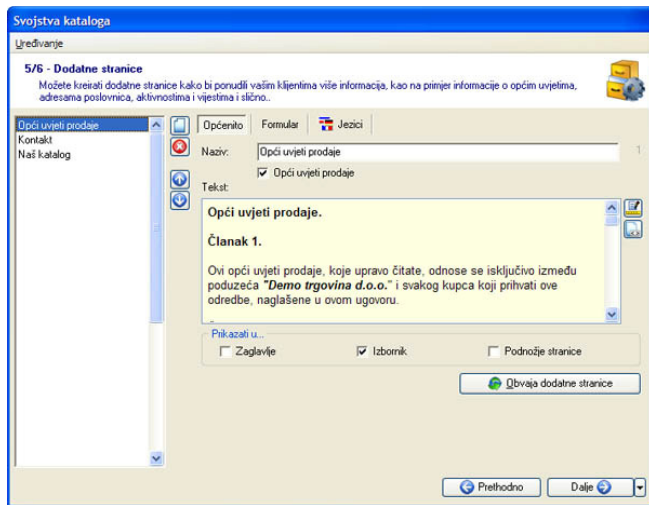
Svojstva kataloga

Uređivanje

5/6 - Dodatne stranice

Možete kreirati dodatne stranice kako bi ponudili vašim klijentima više informacija, kao na primjer informacije o općim uvjetima, adresama poslovnica, aktivnostima i vijestima i slično..

Opći uvjeti prodaje
Kontakt
Naš katalog

Općenito | Formular | Jezici

Naziv: Opći uvjeti prodaje

1

☑ Opći uvjeti prodaje

Tekst:

**Opći uvjeti prodaje.**

**Članak 1.**

Ovi opći uvjeti prodaje, koje upravo čitate, odnose se isključivo između poduzeća ***"Demo trgovina d.o.o."*** i svakog kupca koji prihvati ove odredbe, naglašene u ovom ugovoru.

Prikazati u...

☐ Zaglavlje ☑ Izbornik ☐ Podnožje stranice

Obvaja dodatne stranice

Prethodno Dalje